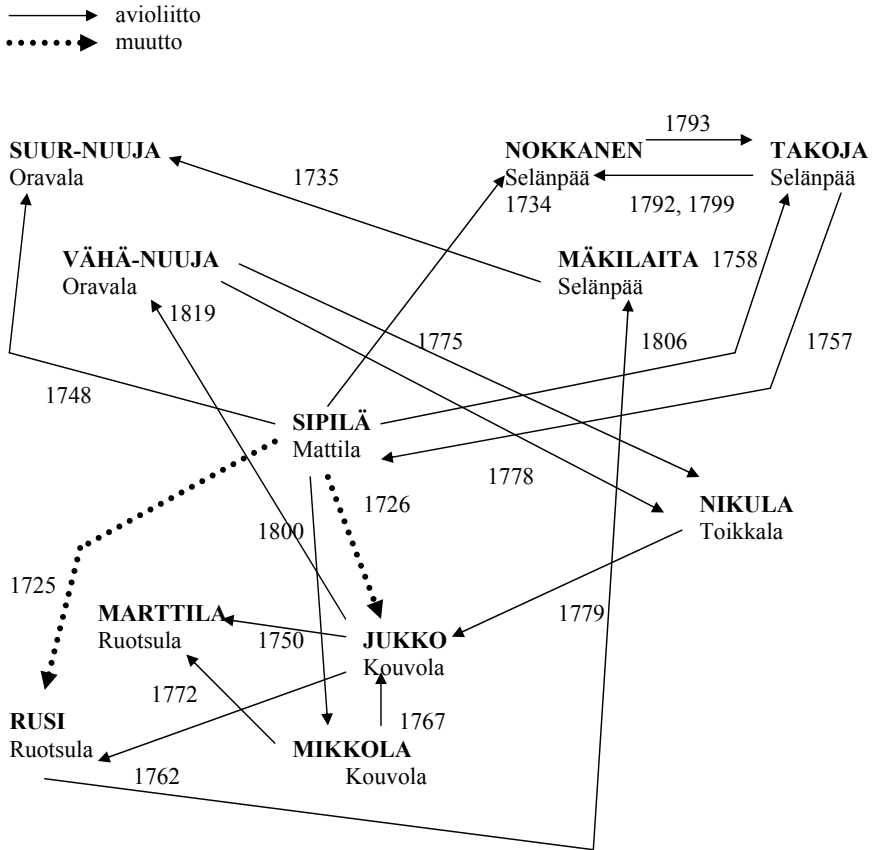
avioliitto
muutto

SUUR-NUUJA
Oravala

1735

NOKKANEN
Selänpää
1734

1793

1792, 1799

TAKOJA
Selänpää

VÄHÄ-NUUJA
Oravala

MÄKILAITA
Selänpää

1758

1819

1775

1806

1757

1748

SIPILÄ
Mattila

1778

1726

NIKULA
Toikkala

1800

1725

MARTTILA
Ruotsula

1750

JUKKO
Kouvola

1779

1772

1767

RUSI
Ruotsula

MIKKOLA
Kouvola

1762